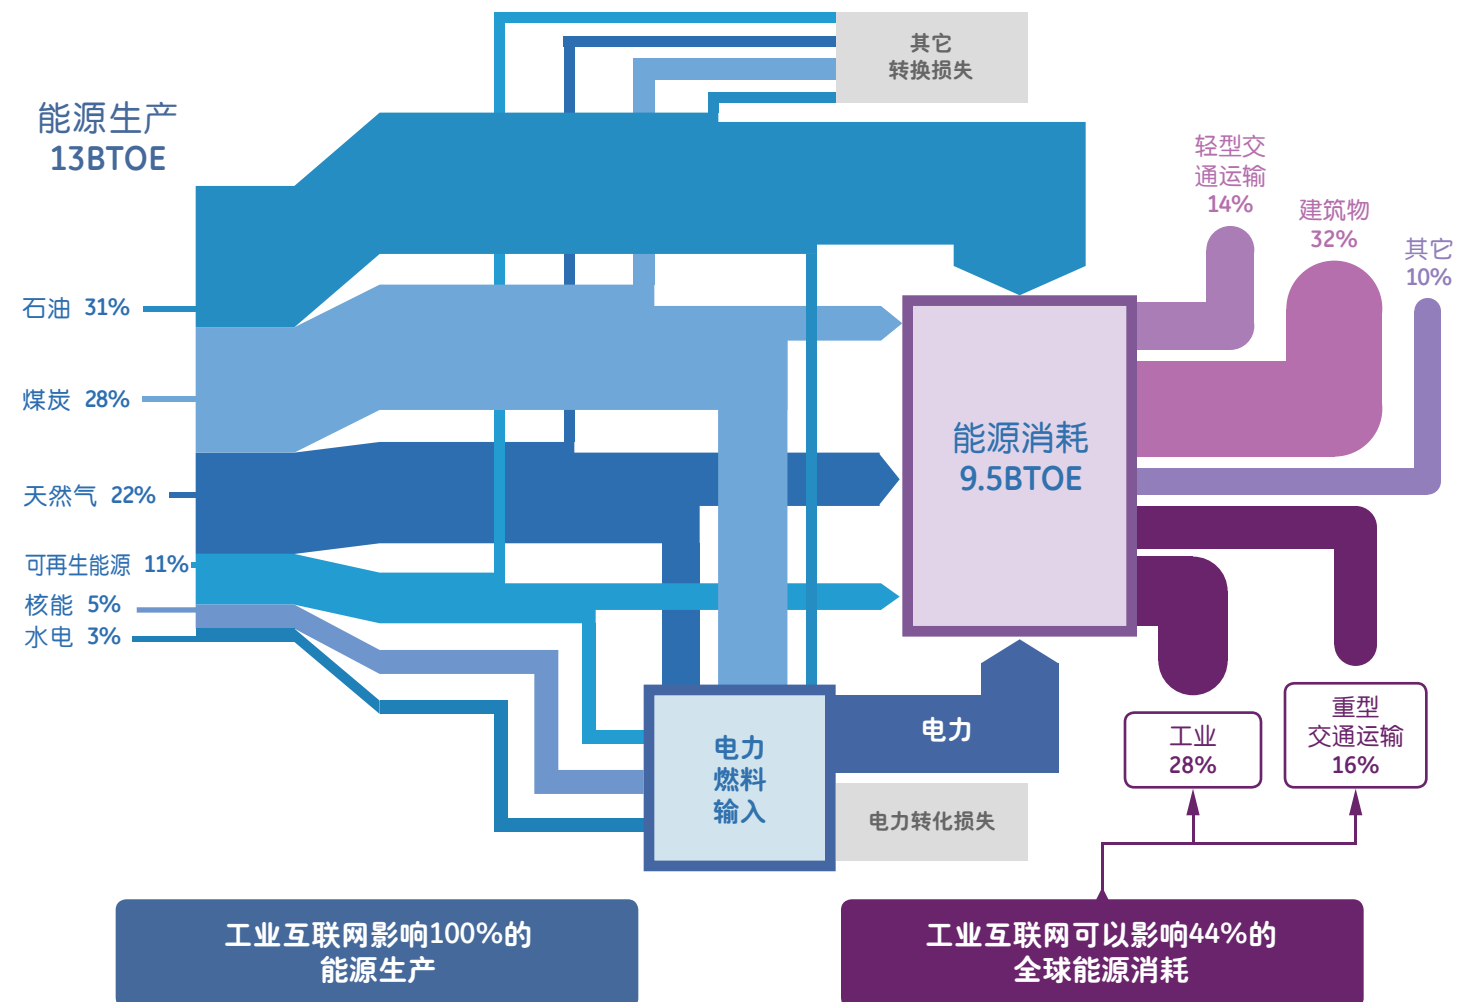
其它
转换损失

能源生产
13BTOE

石油 31%
煤炭 28%
天然气 22%
可再生能源 11%
核能 5%
水电 3%

轻型交通运输
14%

建筑物
32%

其它
10%

能源消耗
9.5BTOE

电力燃料输入

电力

电力转化损失

工业
28%

重型交通运输
16%

工业互联网影响100%的能源生产

工业互联网可以影响44%的全球能源消耗